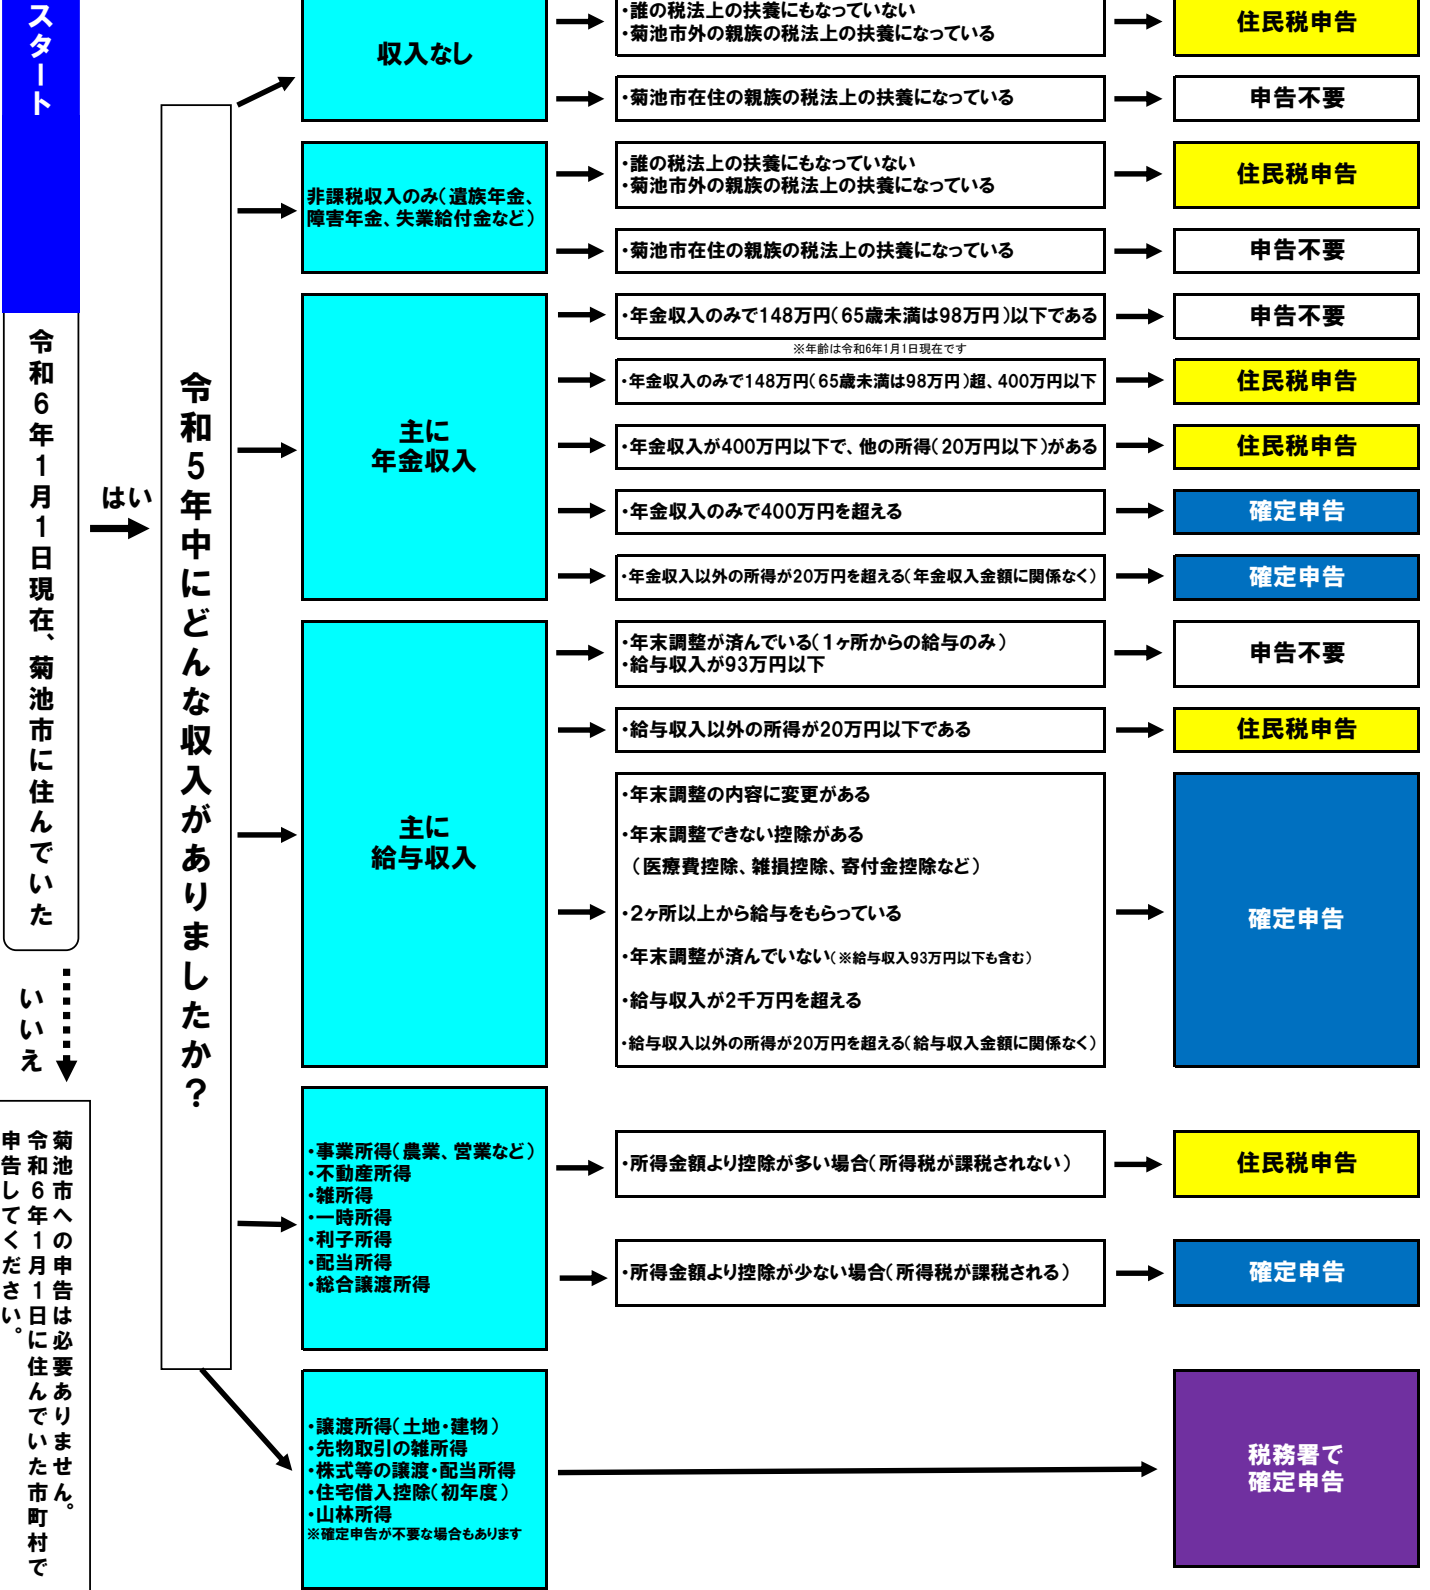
スタート

令和6年1月1日現在、菊池市に住んでいた

はい

いいえ

菊池市への申告は必要ありません。令和6年1月1日に住んでいた市町村で申告してください。

令和5年中にどんな収入がありましたか？

収入なし
・誰の税法上の扶養にもなっていない
・菊池市外の親族の税法上の扶養になっている
住民税申告
・菊池市在住の親族の税法上の扶養になっている
申告不要

非課税収入のみ（遺族年金、障害年金、失業給付金など）
・誰の税法上の扶養にもなっていない
・菊池市外の親族の税法上の扶養になっている
住民税申告
・菊池市在住の親族の税法上の扶養になっている
申告不要

主に年金収入
・年金収入のみで148万円（65歳未満は98万円）以下である
申告不要
※年齢は令和6年1月1日現在です
・年金収入のみで148万円（65歳未満は98万円）超、400万円以下
住民税申告
・年金収入が400万円以下で、他の所得（20万円以下）がある
住民税申告
・年金収入のみで400万円を超える
確定申告
・年金収入以外の所得が20万円を超える（年金収入金額に関係なく）
確定申告

主に給与収入
・年末調整が済んでいる（1ヶ所からの給与のみ）
・給与収入が93万円以下
申告不要
・給与収入以外の所得が20万円以下である
住民税申告
・年末調整の内容に変更がある
・年末調整できない控除がある
（医療費控除、雑損控除、寄付金控除など）
・2ヶ所以上から給与をもらっている
・年末調整が済んでいない（※給与収入93万円以下も含む）
・給与収入が2千万円を超える
・給与収入以外の所得が20万円を超える（給与収入金額に関係なく）
確定申告

・事業所得（農業、営業など）
・不動産所得
・雑所得
・一時所得
・利子所得
・配当所得
・総合譲渡所得
・所得金額より控除が多い場合（所得税が課税されない）
住民税申告
・所得金額より控除が少ない場合（所得税が課税される）
確定申告

・譲渡所得（土地・建物）
・先物取引の雑所得
・株式等の譲渡・配当所得
・住宅借入控除（初年度）
・山林所得
※確定申告が不要な場合もあります
税務署で確定申告